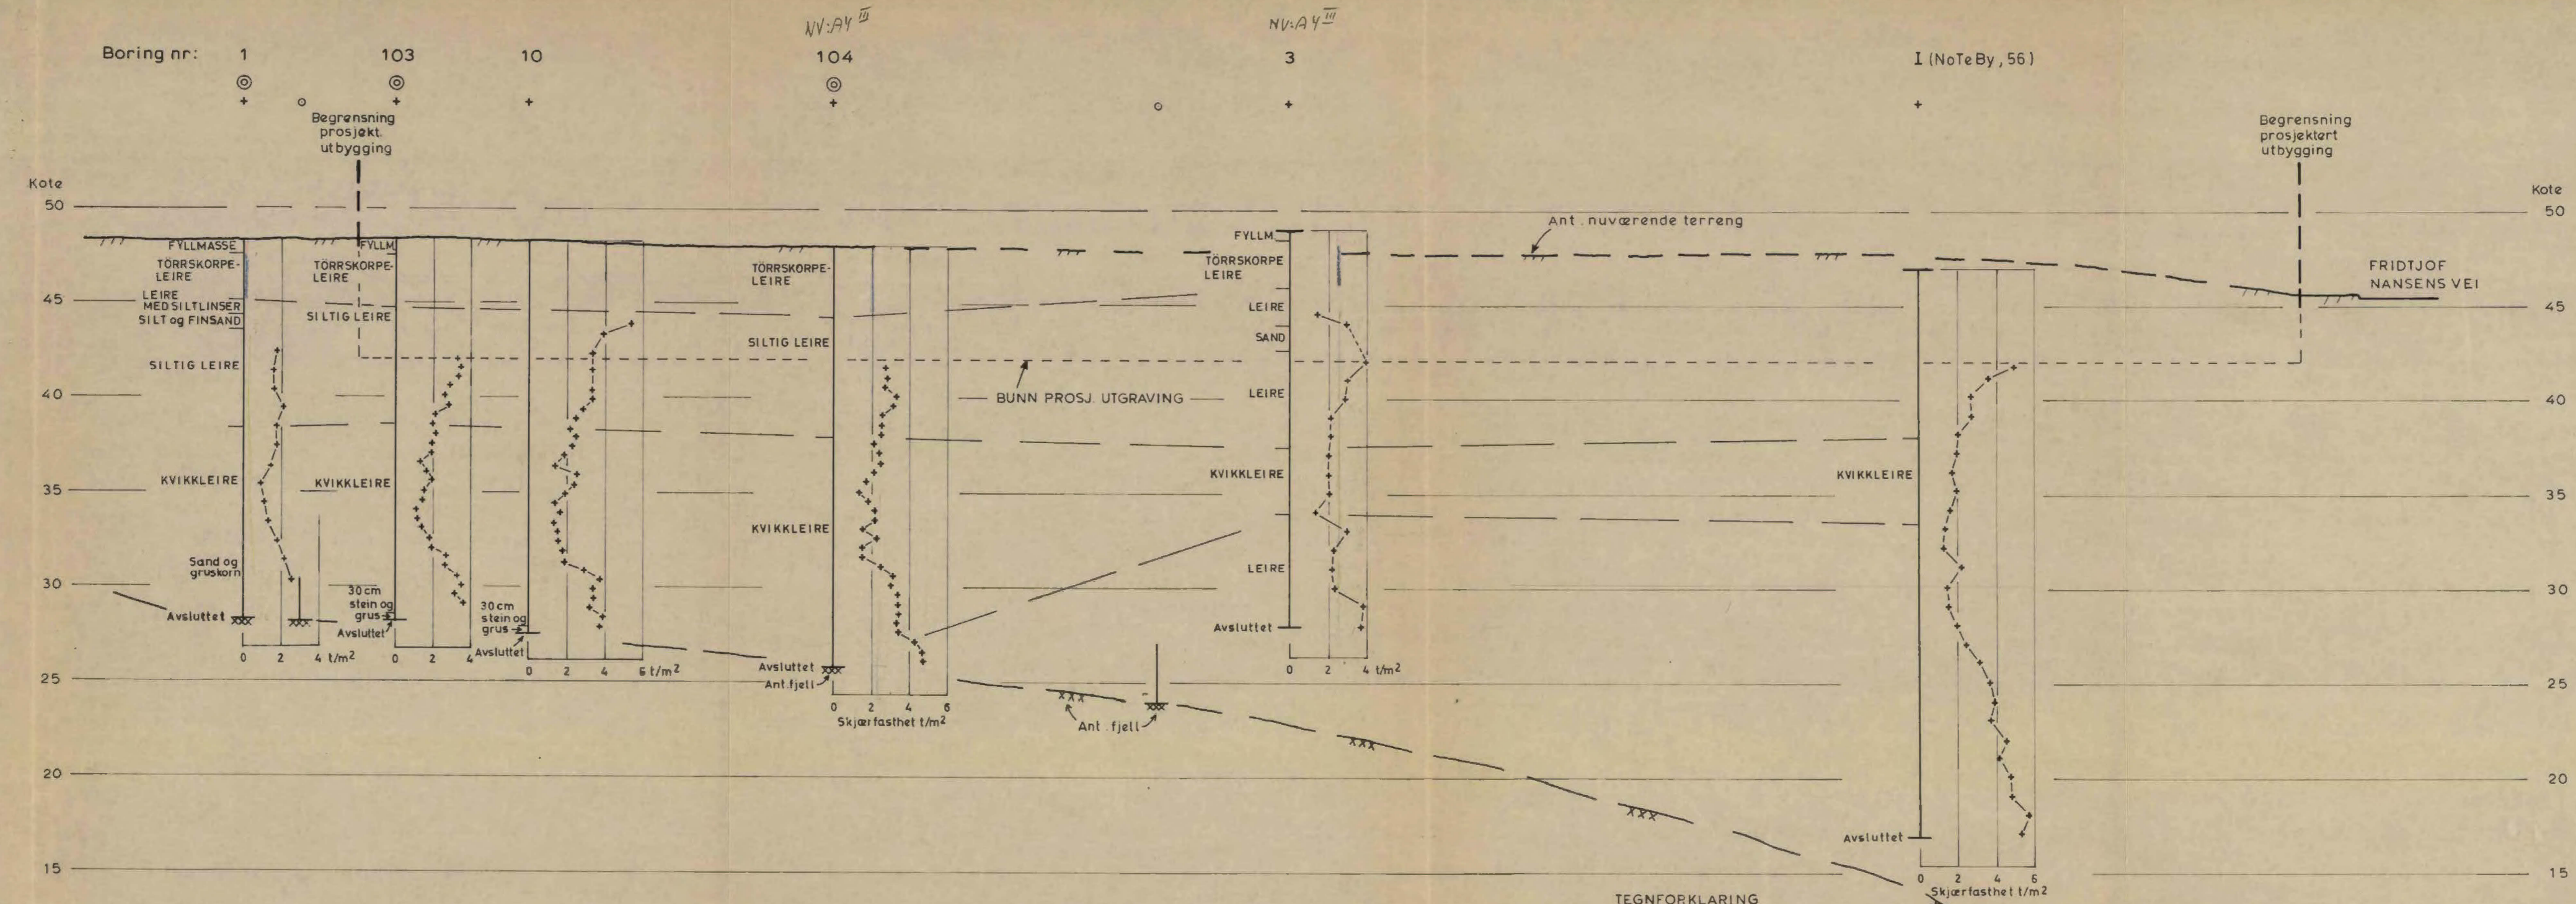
NV:AY III

NV:AY III

Boring nr: 1 103 10 104 3 I (NoTeBy, 56)

Begrensning prosjekt. utbygging

Begrensning prosjektert utbygging

Kote

Kote

50

50

Ant. nuværende terreng

FYLLMASSE

TÖRRSKORPE-LEIRE

LEIRE MED SILTLINSER

SILT og FINSAND

SILTIG LEIRE

KVIKKLEIRE

Sand og gruskorn

Avsluttet

FYLLM.

TÖRRSKORPE-LEIRE

SILTIG LEIRE

KVIKKLEIRE

30cm stein og grus

Avsluttet

30cm stein og grus

Avsluttet

TÖRRSKORPE-LEIRE

SILTIG LEIRE

KVIKKLEIRE

Avsluttet

Ant. fjell

BUNN PROSJ. UTGRAVING

FYLLM.

TÖRRSKORPE LEIRE

LEIRE

SAND

LEIRE

KVIKKLEIRE

LEIRE

Avsluttet

KVIKKLEIRE

Avsluttet

FRIDTJOF NANSENS VEI

0 2 4 t/m$^2$

0 2 4

0 2 4 6 t/m$^2$

0 2 4 6

Skjærfasthet t/m$^2$

Ant. fjell

0 2 4 t/m$^2$

0 2 4 6

Skjærfasthet t/m$^2$

45

40

35

30

25

20

15

45

40

35

30

25

20

15

TEGNFORKLARING